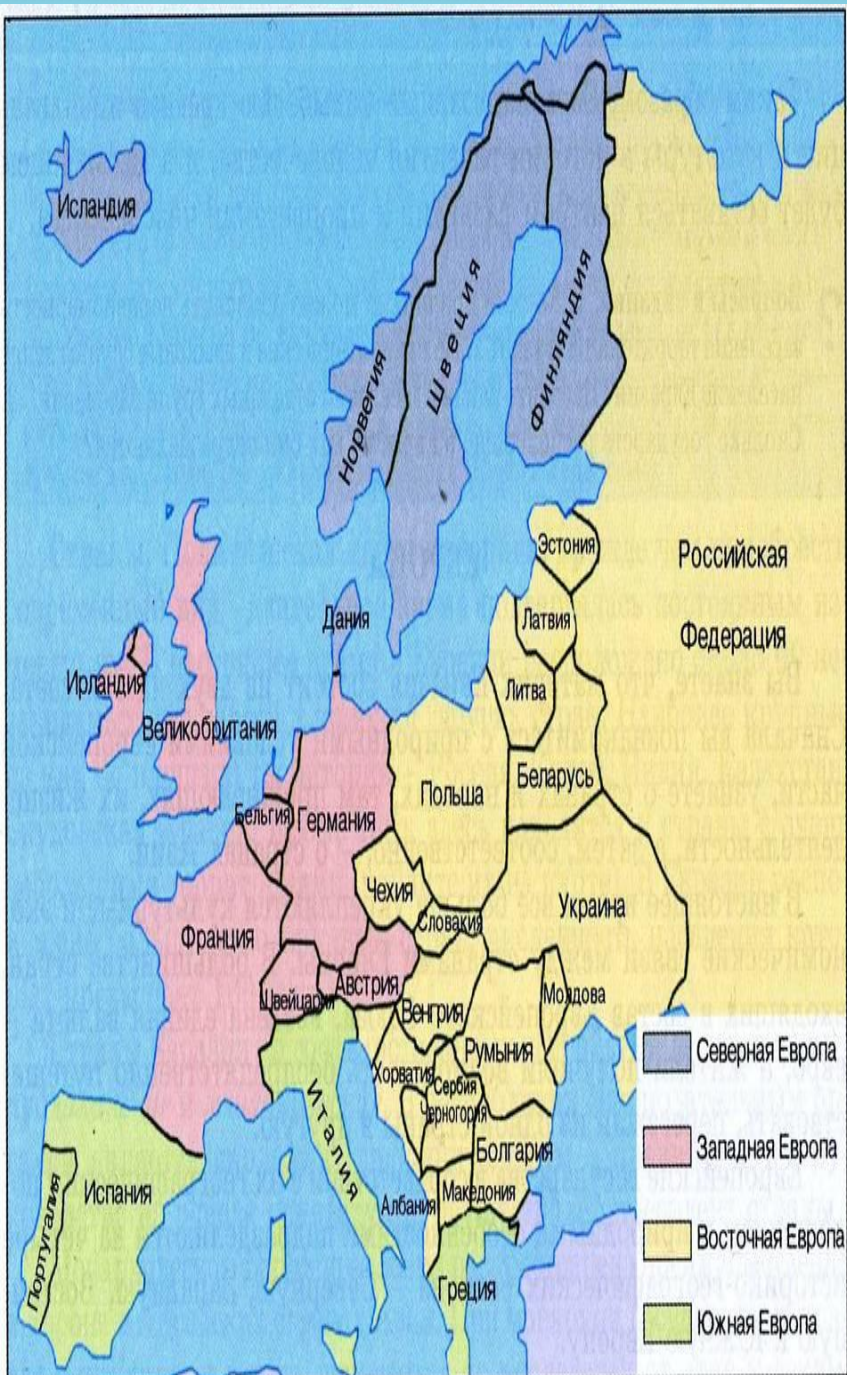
Исландия
Норвегия
Швеция
Финляндия
Эстония
Российская Федерация
Латвия
Дания
Литва
Ирландия
Великобритания
Беларусь
Польша
Бельгия
Германия
Чехия
Украина
Словакия
Франция
Австрия
Молдова
Швейцария
Венгрия
Румыния
Италия
Хорватия
Сербия
Черногория
Болгария
Испания
Португалия
Албания
Македония
Греция
Северная Европа
Западная Европа
Восточная Европа
Южная Европа